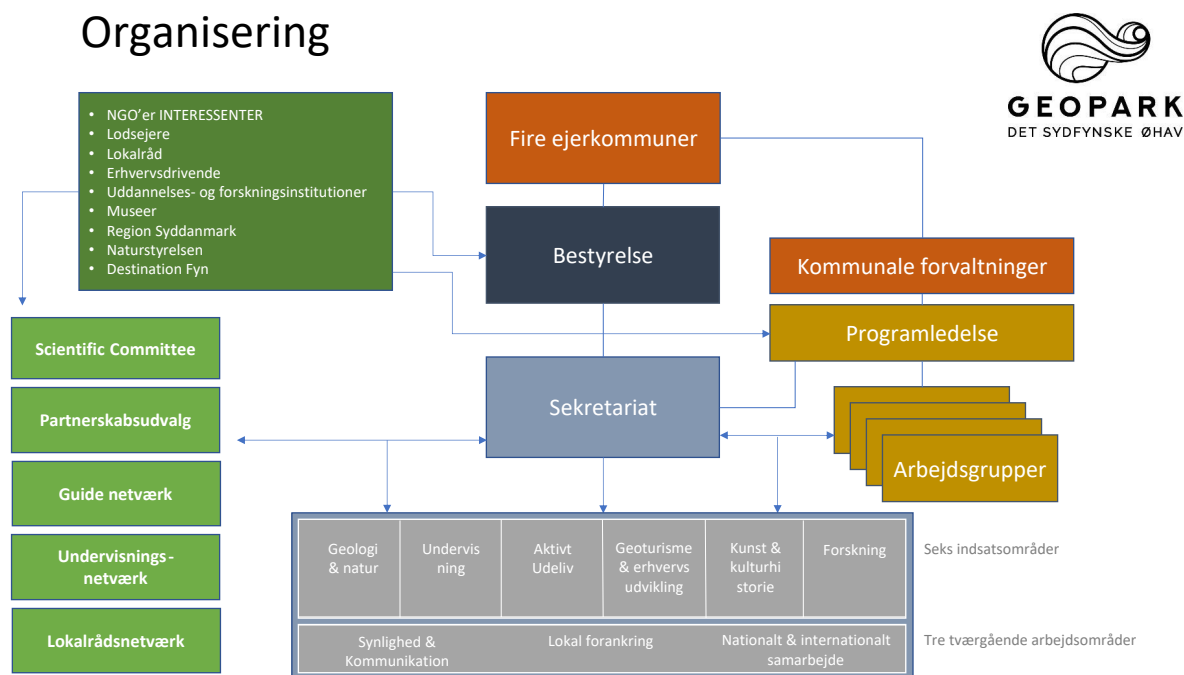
Organisering

GEOPARK
DET SYDFYNSKE ØHAV

- NGO'er INTERESSENTER
- Lodsejere
- Lokalråd
- Erhvervsdrivende
- Uddannelses- og forskningsinstitutioner
- Museer
- Region Syddanmark
- Naturstyrelsen
- Destination Fyn

Fire ejerkommuner

Bestyrelse

Kommunale forvaltninger

Programledelse

Sekretariat

Arbejdsgrupper

Scientific Committee

Partnerskabsudvalg

Guide netværk

Undervisningsnetværk

Lokalrådsnetværk

| Geologi & natur | Undervisning | Aktivt Udeliv | Geoturisme & erhvervs udvikling | Kunst & kulturhistorie | Forskning |
|---|---|---|---|---|---|

Seks indsatsområder

Synlighed & Kommunikation | Lokal forankring | Nationalt & internationalt samarbejde

Tre tværgående arbejdsområder